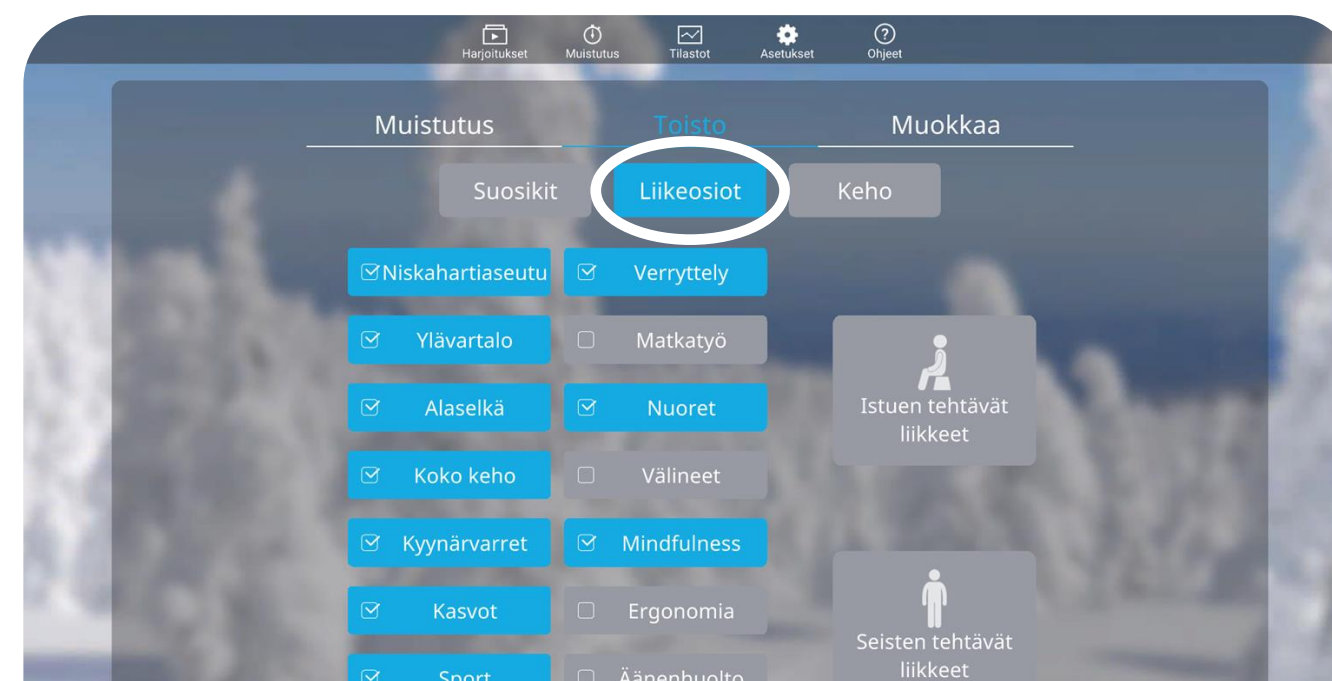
Harjoitukset Muistutus Tilastot Asetukset Ohjeet

Muistutus Toisto Muokkaa

Suosikit Liikeosiot Keho

Niskahartiaseutu
Verryttely
Ylävartalo
Matkatyö
Alaselkä
Nuoret
Koko keho
Välineet
Kyynärvarret
Mindfulness
Kasvot
Ergonomia
Sport
Äänenhuolto

Istuen tehtävät liikkeet

Seisten tehtävät liikkeet